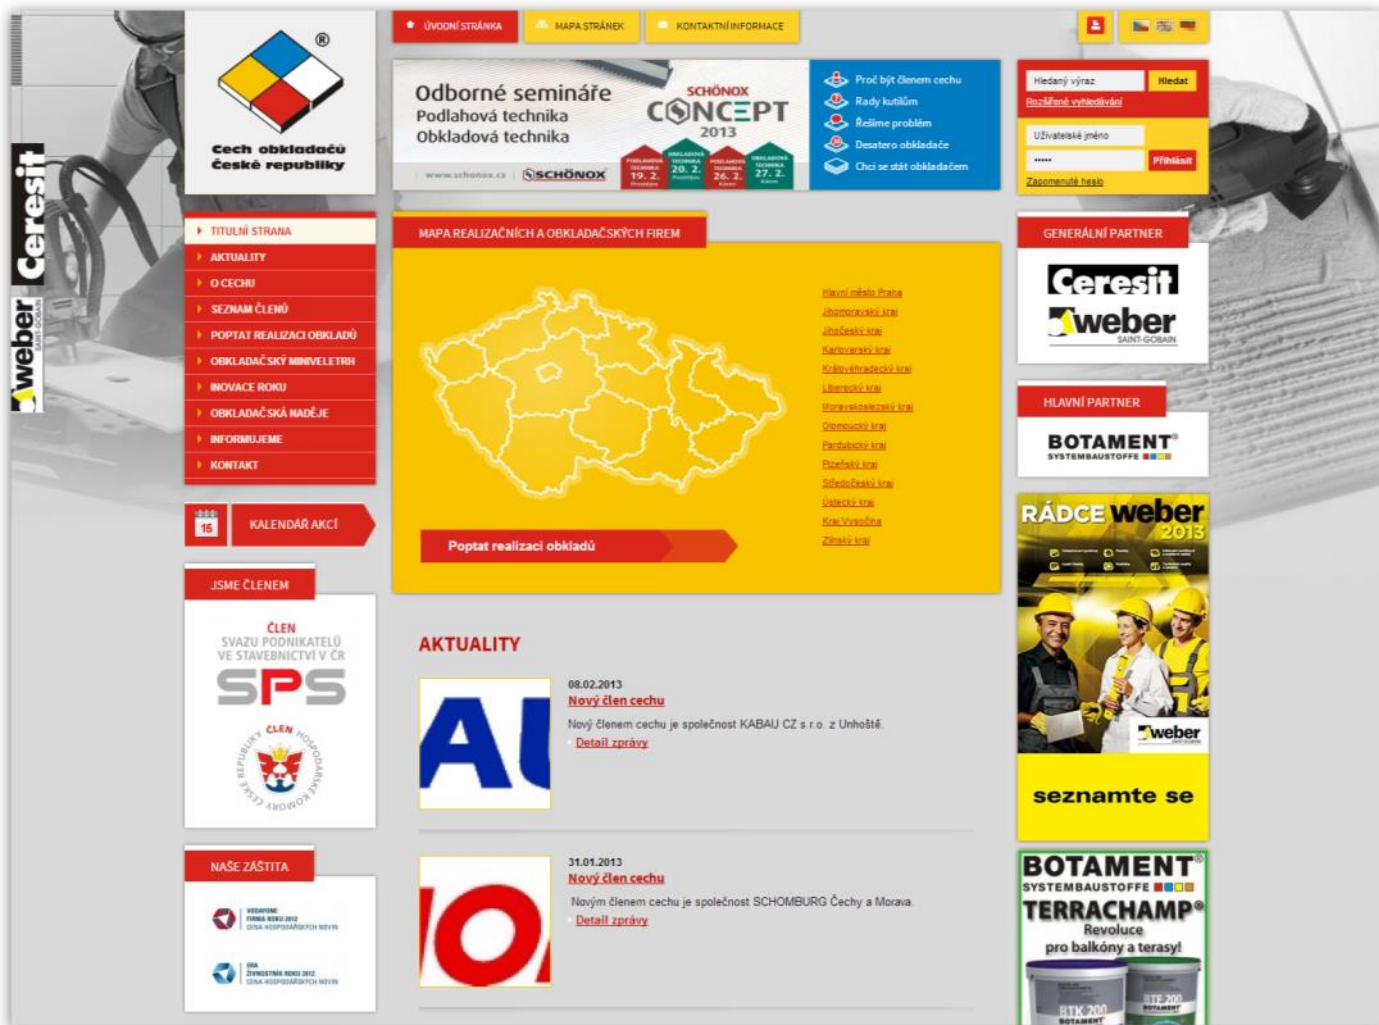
Ceresit
weber SAINT-GOBAIN

Cech obkladačů České republiky

ÚVODNÍ STRÁNKA
MAPA STRÁNEK
KONTAKTNÍ INFORMACE

Odborné semináře
Podlahová technika
Obkladová technika
SCHÖNOX CONCEPT 2013
19. 2.
20. 2.
26. 2.
27. 2.
www.schonox.cz SCHÖNOX

Proč být členem cechu
Rady kutilům
Řešíme problém
Desatero obkladače
Chci se stát obkladačem

Hledaný výraz
Hledat
Rozšířené vyhledávání
Uživatelské jméno
*****
Přihlásit
Zapomenuté heslo

TITULNÍ STRANA
AKTUALITY
O CECHU
SEZNAM ČLENŮ
POPTAT REALIZACI OBKLADŮ
OBKLADAČSKÝ MINIVELETRH
INOVACE ROKU
OBKLADAČSKÁ NADĚJE
INFORMUJEME
KONTAKT

15
KALENDÁŘ AKCÍ

JSME ČLENEM
ČLEN SVAZU PODNIKATELŮ VE STAVEBNICTVÍ V ČR
SPS
ČLEN HOSPODÁŘSKÉ KOMORY ČESKÉ REPUBLIKY

NAŠE ZÁŠTITA

MAPA REALIZAČNÍCH A OBKLADAČSKÝCH FIREM
Hlavní město Praha
Jihomoravský kraj
Jihočeský kraj
Karlovarský kraj
Královéhradecký kraj
Liberecký kraj
Moravskoslezský kraj
Olomoucký kraj
Pardubický kraj
Plzeňský kraj
Středočeský kraj
Ústecký kraj
Kraj Vysočina
Zlínský kraj
Poptat realizaci obkladů

AKTUALITY
08.02.2013
Nový člen cechu
Nový členem cechu je společnost KABAU CZ s.r.o. z Unhoště.
Detail zprávy

31.01.2013
Nový člen cechu
Novým členem cechu je společnost SCHOMBURG Čechy a Morava.
Detail zprávy

GENERÁLNÍ PARTNER
Ceresit
weber SAINT-GOBAIN

HLAVNÍ PARTNER
BOTAMENT SYSTEMBAUSTOFFE

RÁDCE weber 2013
weber
seznamte se

BOTAMENT SYSTEMBAUSTOFFE
TERRACHAMP
Revoluce pro balkóny a terasy!